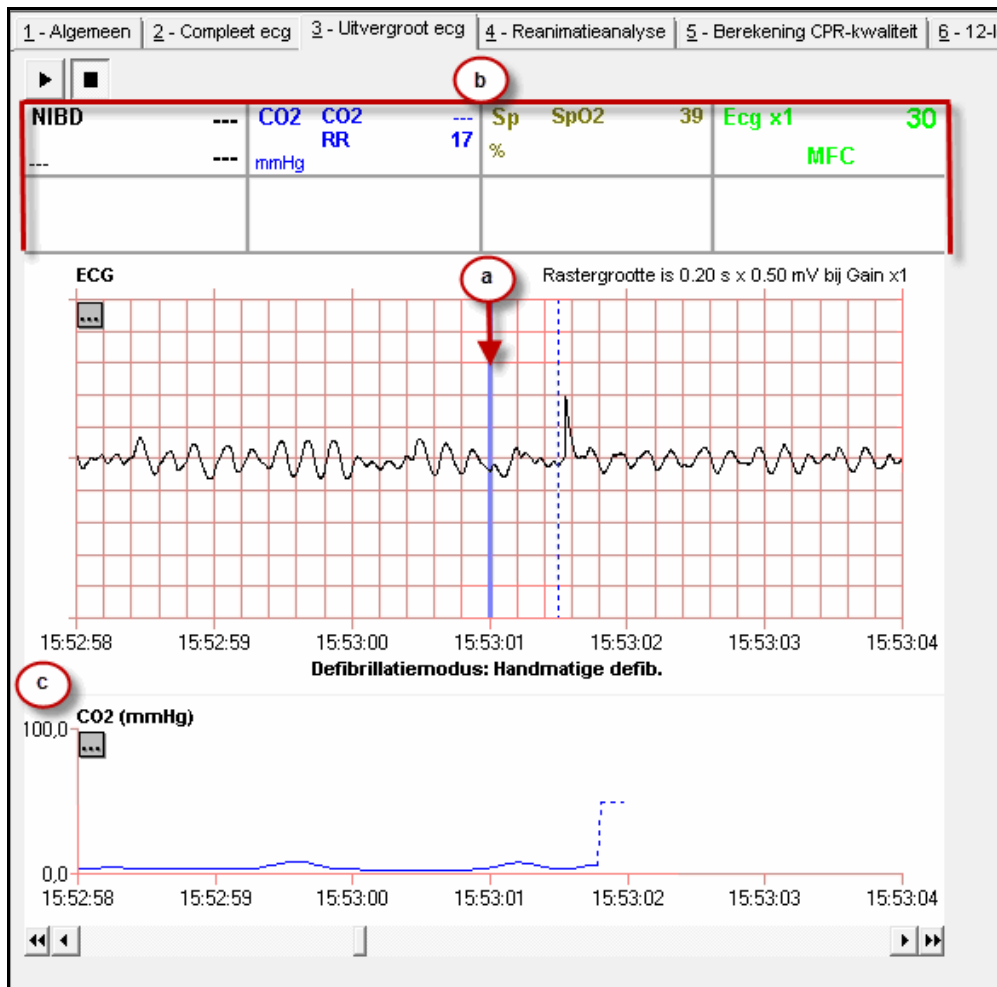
1 - Algemeen | 2 - Compleet ecg | 3 - Uitvergroot ecg | 4 - Reanimatieanalyse | 5 - Berekening CPR-kwaliteit | 6 - 12-l

b

| NIBD --- <br> --- --- | CO2 CO2 --- <br> RR 17 <br> mmHg | Sp SpO2 39 <br> % | Ecg x1 30 <br> MFC |
|---|---|---|---|
| | | | |

ECG

a

Rastergrootte is 0.20 s x 0.50 mV bij Gain x1

...

15:52:58 15:52:59 15:53:00 15:53:01 15:53:02 15:53:03 15:53:04

Defibrillatiemodus: Handmatige defib.

c

CO2 (mmHg)

100,0

...

0,0

15:52:58 15:52:59 15:53:00 15:53:01 15:53:02 15:53:03 15:53:04